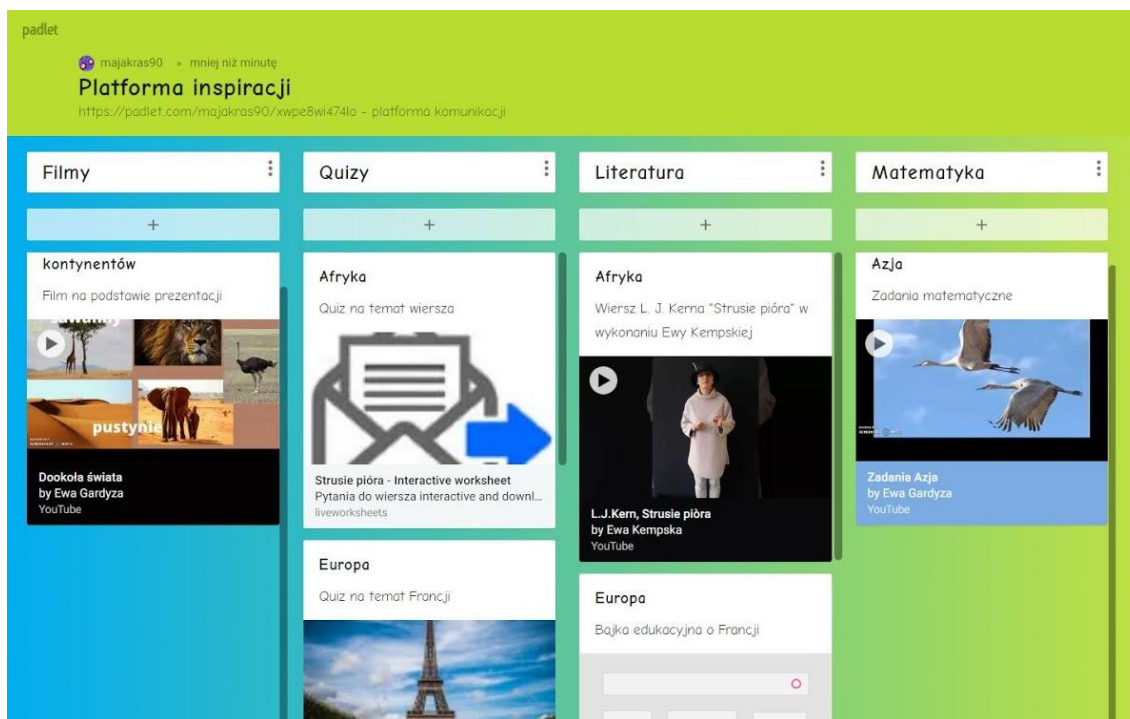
padlet

majakras90 • mniej niż minutę

Platforma inspiracji

https://padlet.com/majakras90/xwpe8wi474lo - platforma komunikacji

Filmy

+

kontynentów

Film na podstawie prezentacji

pustynie

Dookoła świata
by Ewa Gardyza
YouTube

Quizy

+

Afryka

Quiz na temat wiersza

Strusie pióra - Interactive worksheet
Pytania do wiersza interactive and downl...
liveworksheets

Europa

Quiz na temat Francji

Literatura

+

Afryka

Wiersz L. J. Kerna "Strusie pióra" w wykonaniu Ewy Kempskiej

L.J.Kern, Strusie pióra
by Ewa Kempska
YouTube

Europa

Bajka edukacyjna o Francji

Matematyka

+

Azja

Zadania matematyczne

Zadania Azja
by Ewa Gardyza
YouTube